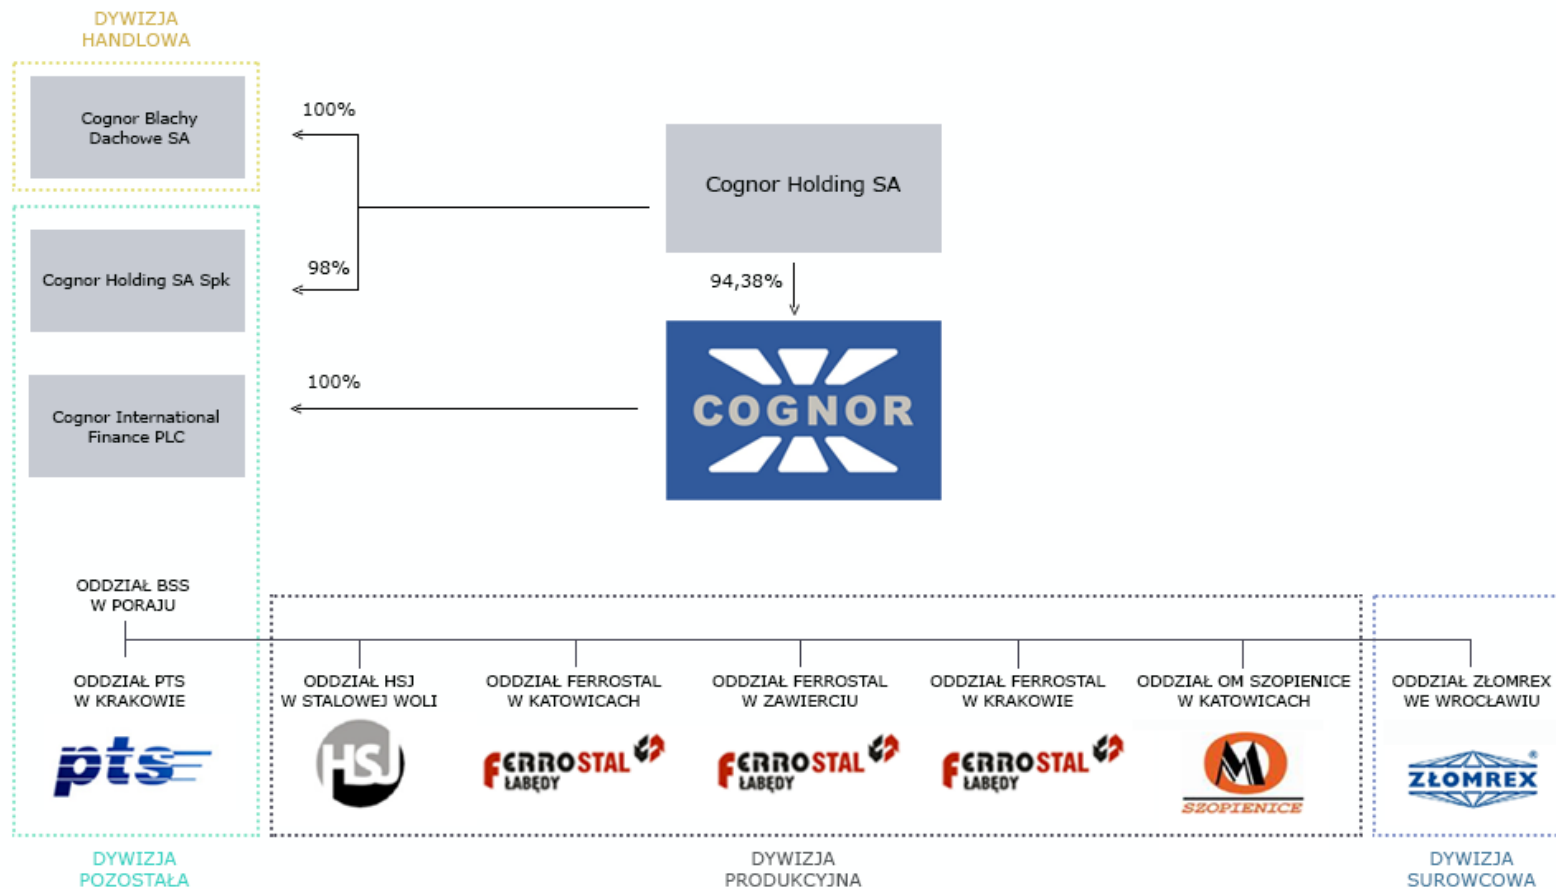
DYWIZJA HANDLOWA

Cognor Blachy Dachowe SA

100%

Cognor Holding SA

Cognor Holding SA Spk

98%

94,38%

Cognor International Finance PLC

100%

COGNOR

ODDZIAŁ BSS W PORAJU

ODDZIAŁ PTS W KRAKOWIE

pts

ODDZIAŁ HSJ W STALOWEJ WOLI

HSJ

ODDZIAŁ FERROSTAL W KATOWICACH

FERROSTAL ŁABĘDY

ODDZIAŁ FERROSTAL W ZAWIERCIU

FERROSTAL ŁABĘDY

ODDZIAŁ FERROSTAL W KRAKOWIE

FERROSTAL ŁABĘDY

ODDZIAŁ OM SZOPIENICE W KATOWICACH

SZOPIENICE

ODDZIAŁ ZŁOMREX WE WROCŁAWIU

ZŁOMREX

DYWIZJA POZOSTAŁA

DYWIZJA PRODUKCYJNA

DYWIZJA SUROWCOWA